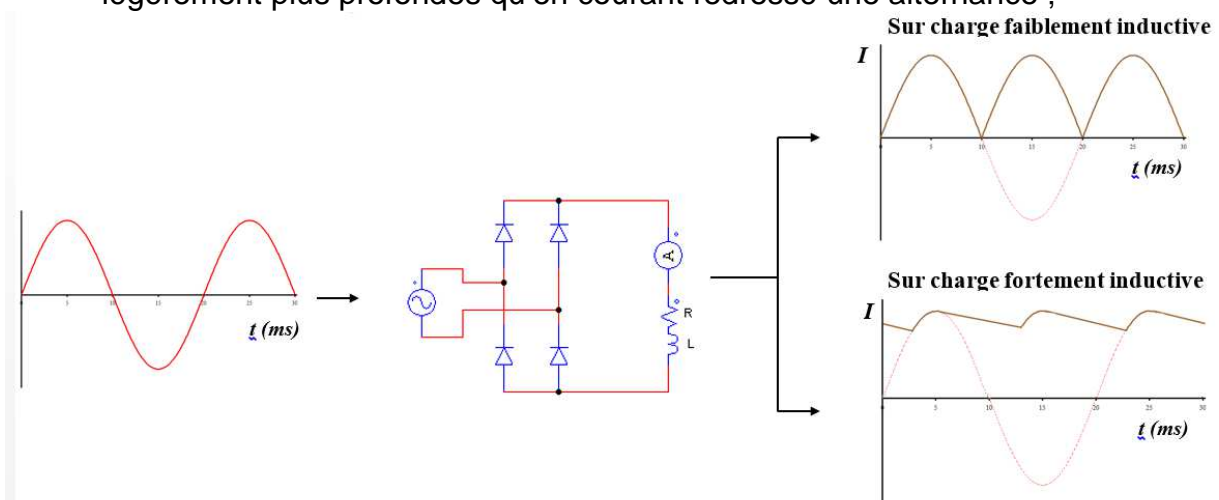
légèrement plus profondes qu'en courant redressé une alternance ;

Sur charge faiblement inductive

I

t (ms)

5 10 15 20 25 30

t (ms)

5 10 15 20 25 30

A

R

L

Sur charge fortement inductive

I

5 10 15 20 25 30

t (ms)